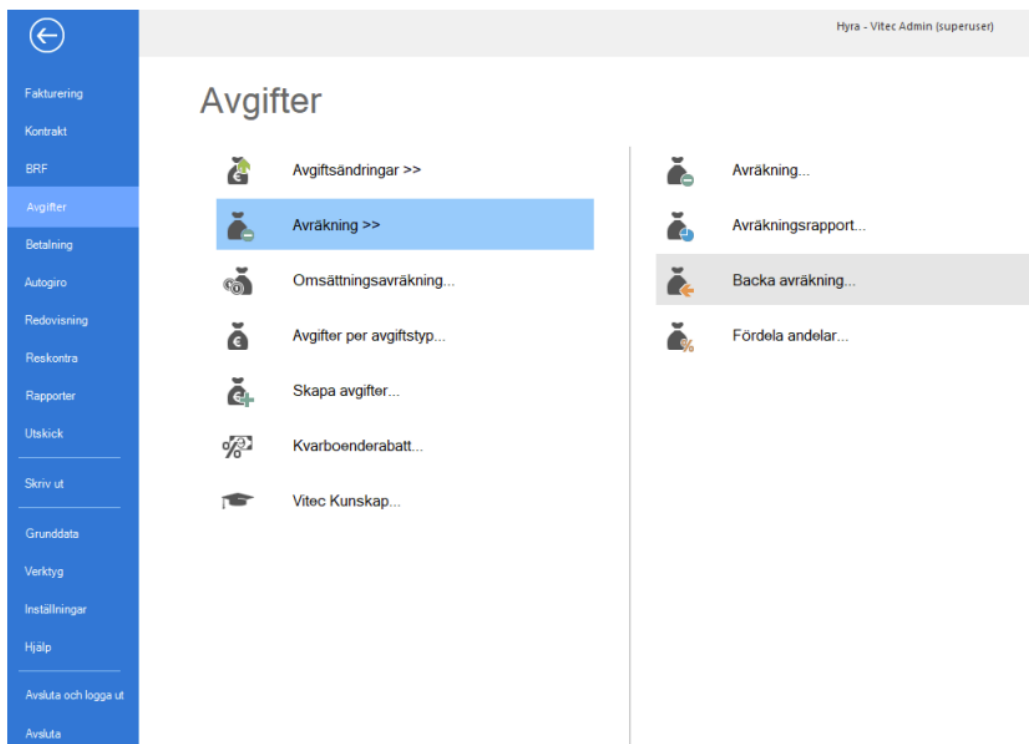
Hyra - Vitec Admin (superuser)

Fakturering
Kontrakt
BRF
Avgifter
Betalning
Autogiro
Redovisning
Reskontra
Rapporter
Utskick
Skriv ut
Grunddata
Verktyg
Inställningar
Hjälp
Avsluta och logga ut
Avsluta

Avgifter

Avgiftsändringar >>
Avräkning >>
Omsättningsavräkning...
Avgifter per avgiftstyp...
Skapa avgifter...
Kvarboenderabatt...
Vitec Kunskap...

Avräkning...
Avräkningsrapport...
Backa avräkning...
Fördela andelar...